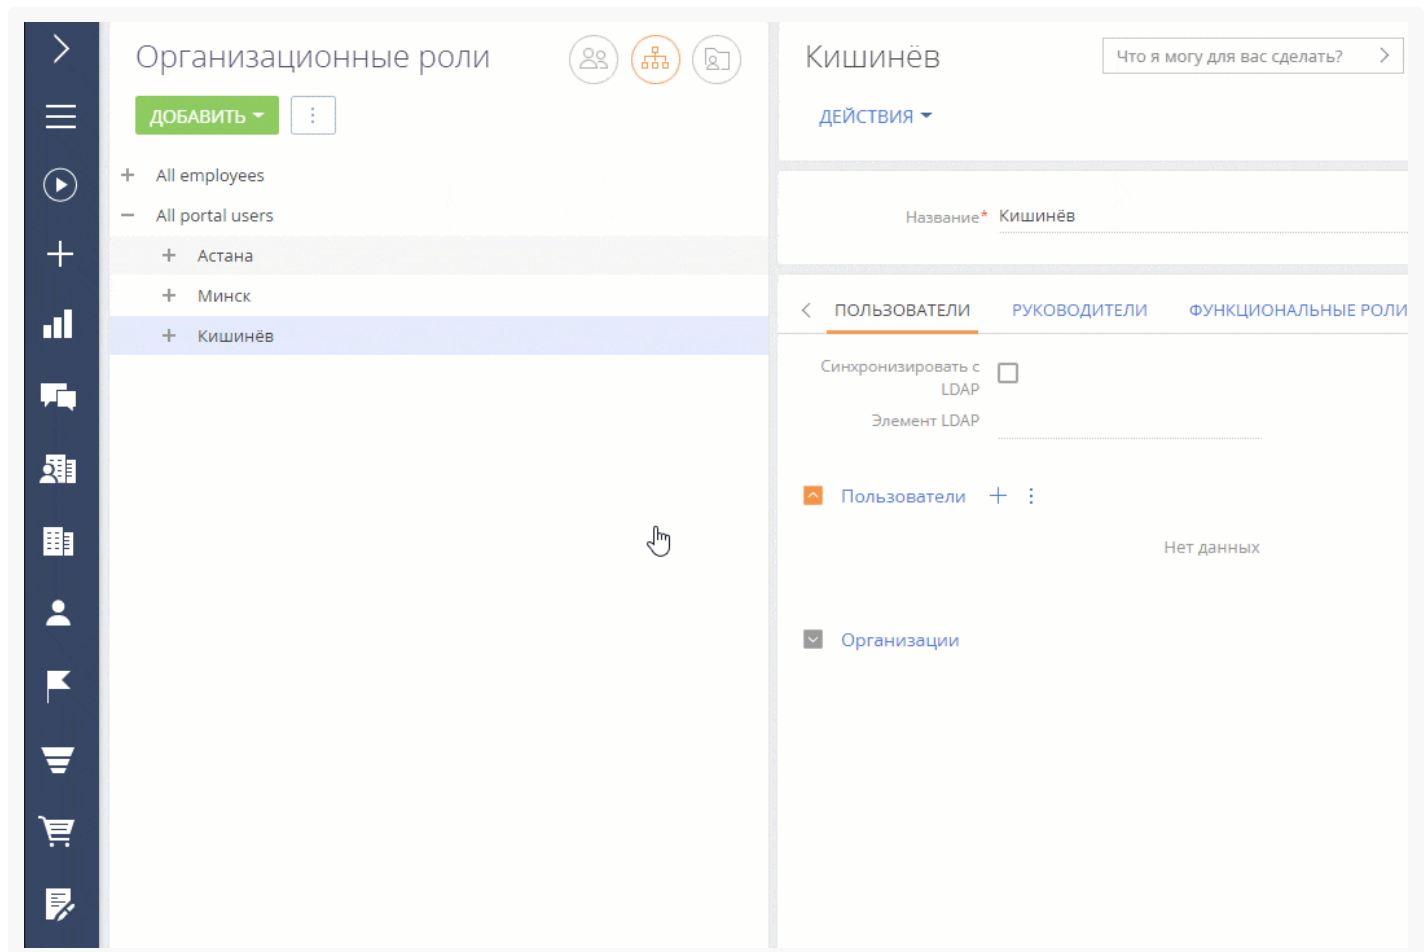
Организационные роли

ДОБАВИТЬ

+ All employees
− All portal users
+ Астана
+ Минск
+ Кишинёв

Кишинёв

Что я могу для вас сделать?

ДЕЙСТВИЯ

Название* Кишинёв

ПОЛЬЗОВАТЕЛИ РУКОВОДИТЕЛИ ФУНКЦИОНАЛЬНЫЕ РОЛИ

Синхронизировать с LDAP

Элемент LDAP

Пользователи

Нет данных

Организации